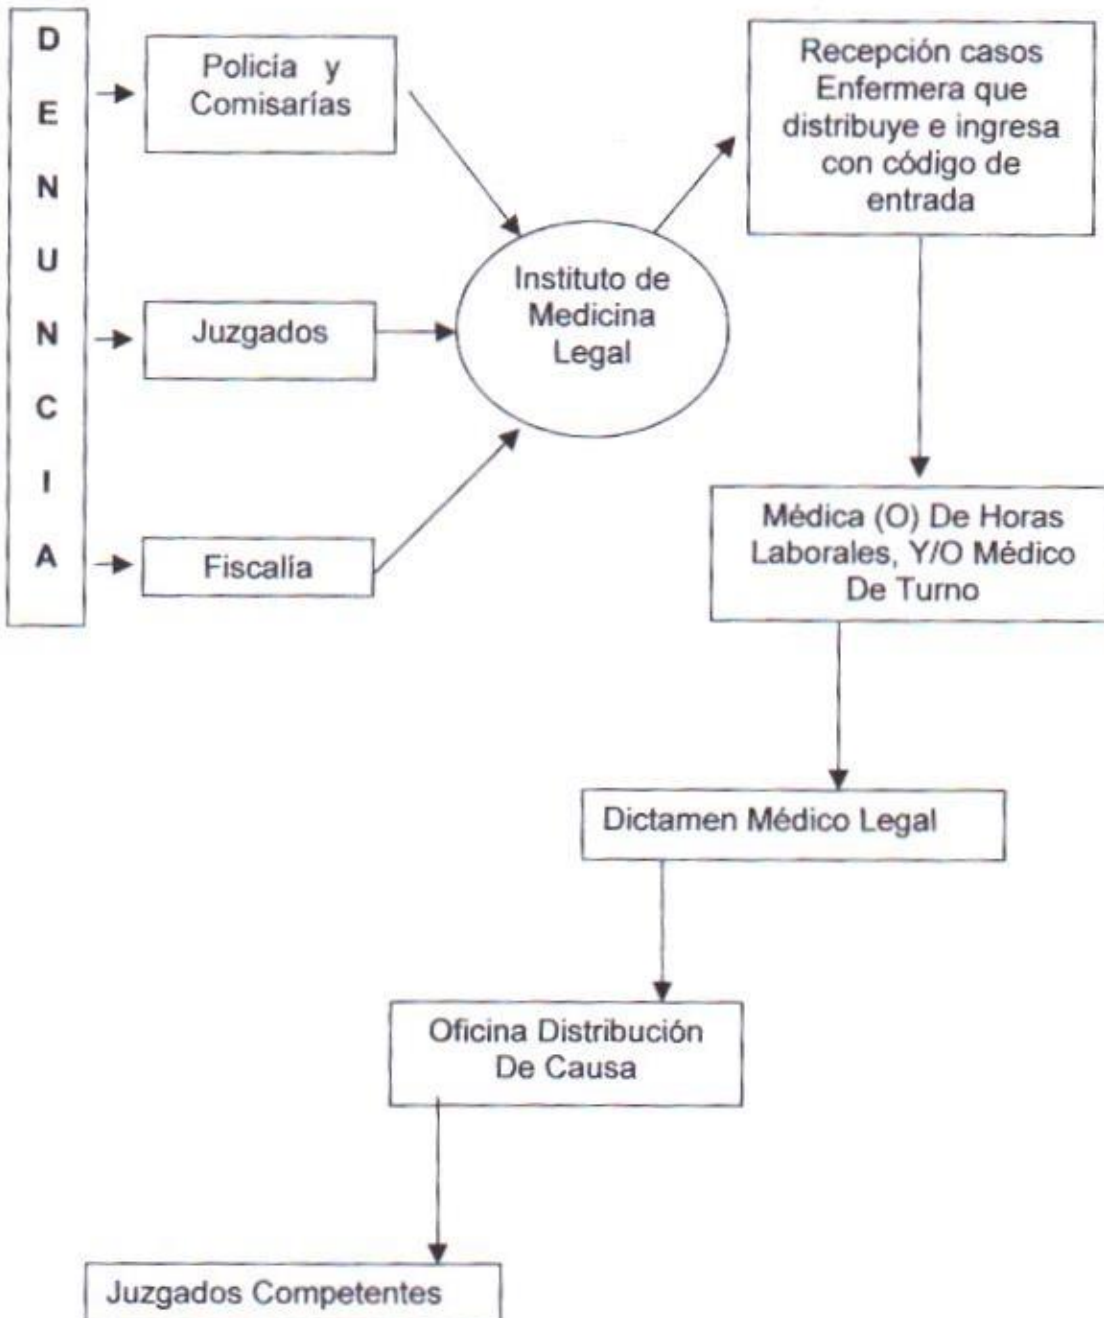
D E N U N C I A

Policia y Comisarías

Juzgados

Fiscalía

Instituto de Medicina Legal

Recepción casos Enfermera que distribuye e ingresa con código de entrada

Médica (O) De Horas Laborales, Y/O Médico De Turno

Dictamen Médico Legal

Oficina Distribución De Causa

Juzgados Competentes